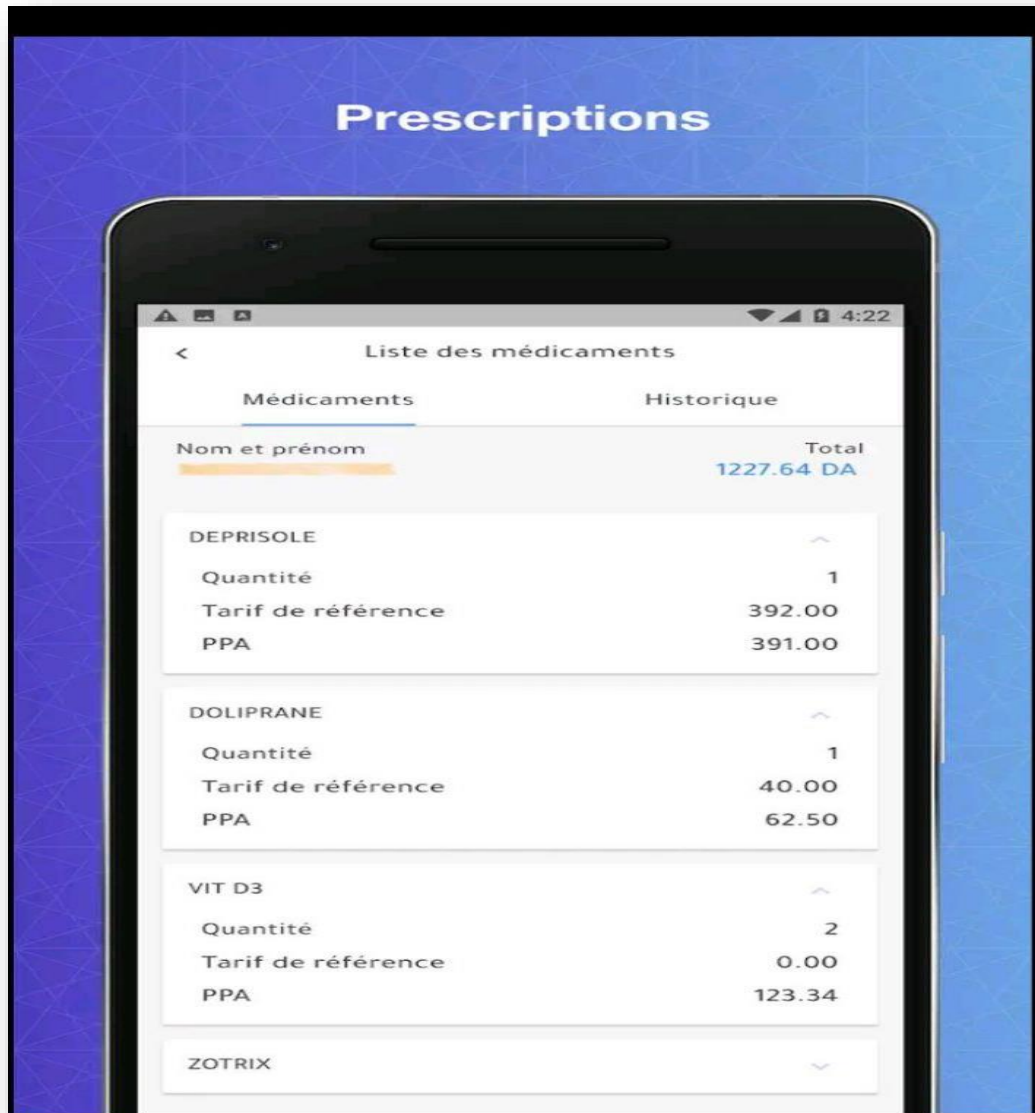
Prescriptions

4:22

<

Liste des médicaments

Médicaments

Historique

Nom et prénom

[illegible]

Total

1227.64 DA

DEPRISOLE

Quantité 1

Tarif de référence 392.00

PPA 391.00

DOLIPRANE

Quantité 1

Tarif de référence 40.00

PPA 62.50

VIT D3

Quantité 2

Tarif de référence 0.00

PPA 123.34

ZOTRIX